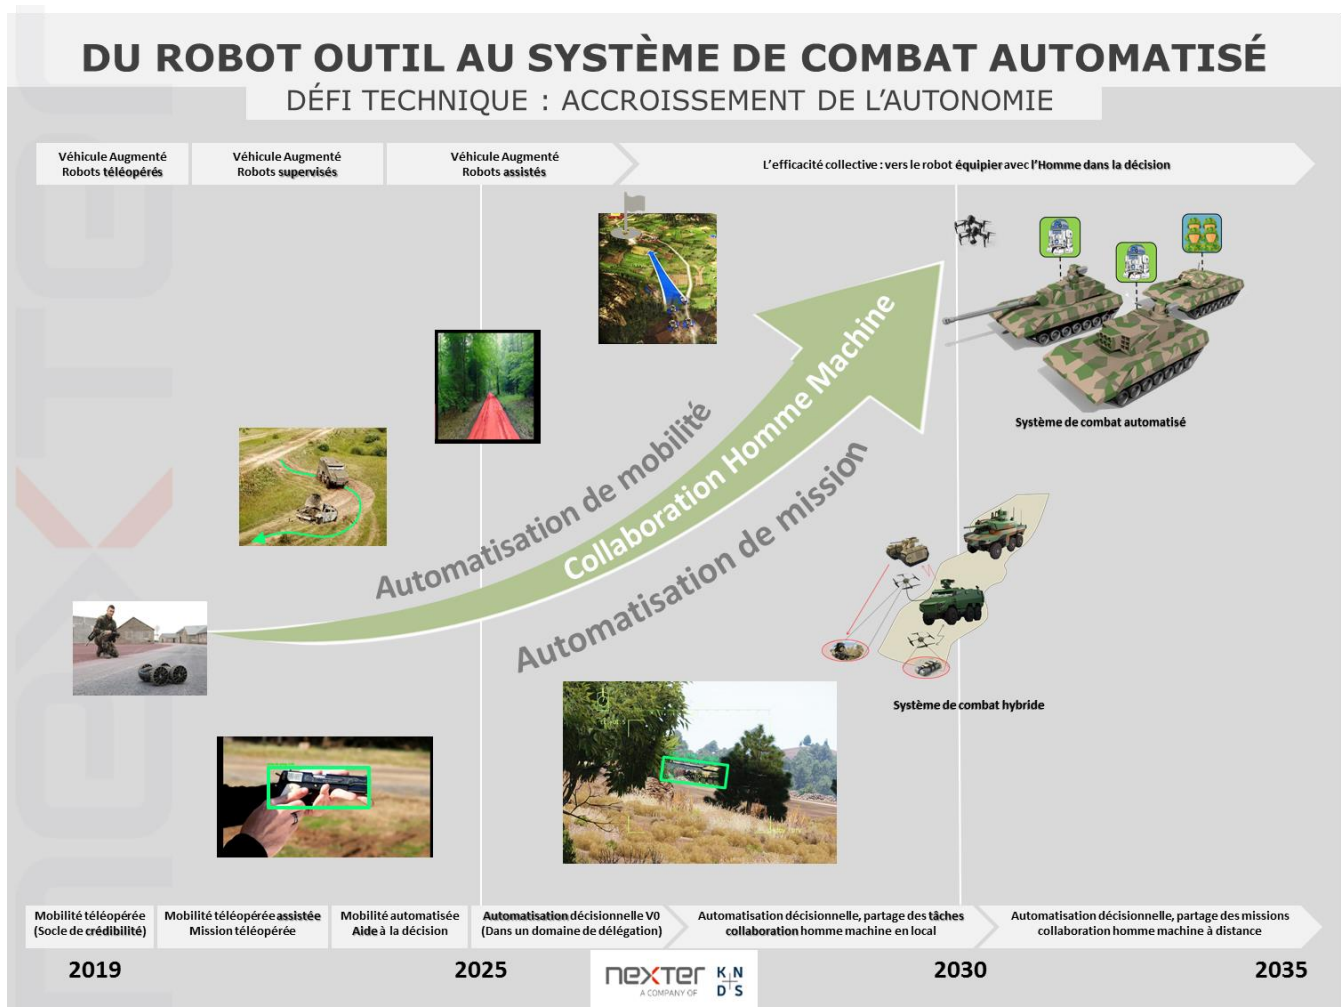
DU ROBOT OUTIL AU SYSTÈME DE COMBAT AUTOMATISÉ

DÉFI TECHNIQUE : ACCROISSEMENT DE L'AUTONOMIE

Véhicule Augmenté Robots téléopérés

Véhicule Augmenté Robots supervisés

Véhicule Augmenté Robots assistés

L'efficacité collective : vers le robot équipier avec l'Homme dans la décision

Automatisation de mobilité

Collaboration Homme Machine

Automatisation de mission

Système de combat automatisé

Système de combat hybride

Mobilité téléopérée (Socle de crédibilité)

Mobilité téléopérée assistée Mission téléopérée

Mobilité automatisée Aide à la décision

Automatisation décisionnelle V0 (Dans un domaine de délégation)

Automatisation décisionnelle, partage des tâches collaboration homme machine en local

Automatisation décisionnelle, partage des missions collaboration homme machine à distance

2019

2025

2030

2035

nexter A COMPANY OF KNDS